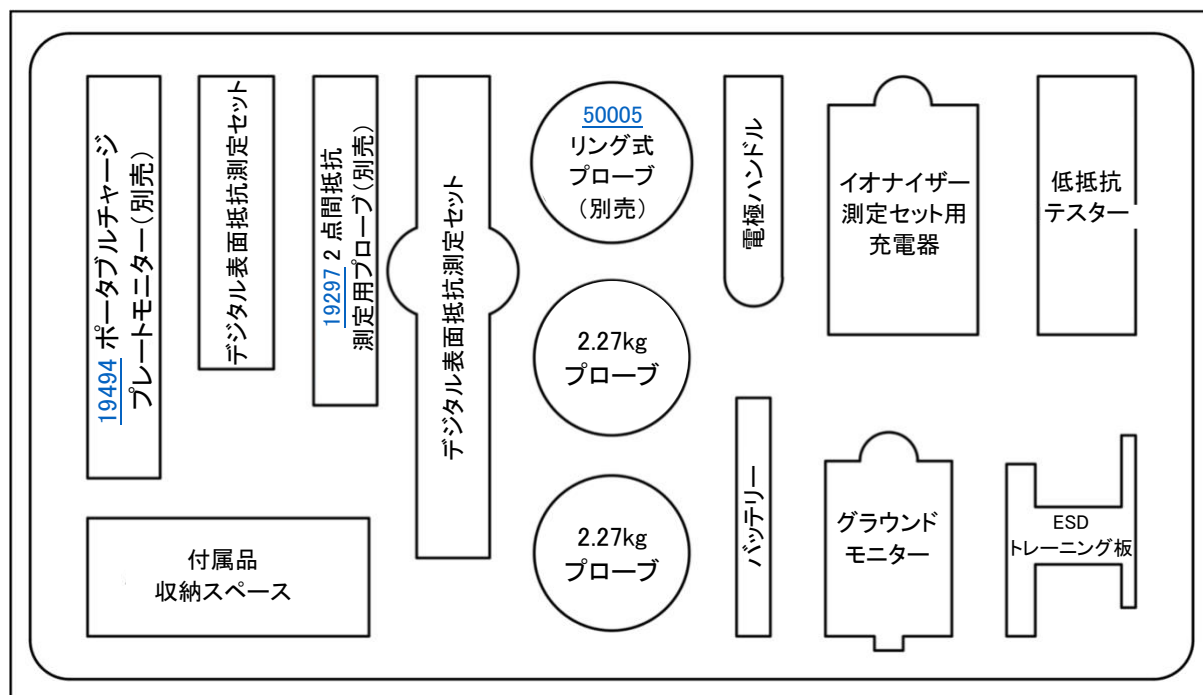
19494 ポータブルチャージプレートモニター（別売）

デジタル表面抵抗測定セット

19297 2 点間抵抗測定用プローブ（別売）

デジタル表面抵抗測定セット

50005
リング式
プローブ
（別売）

電極ハンドル

イオナイザー
測定セット用
充電器

低抵抗
テスター

2.27kg
プローブ

バッテリー

グラウンド
モニター

ESD
トレーニング板

付属品
収納スペース

2.27kg
プローブ